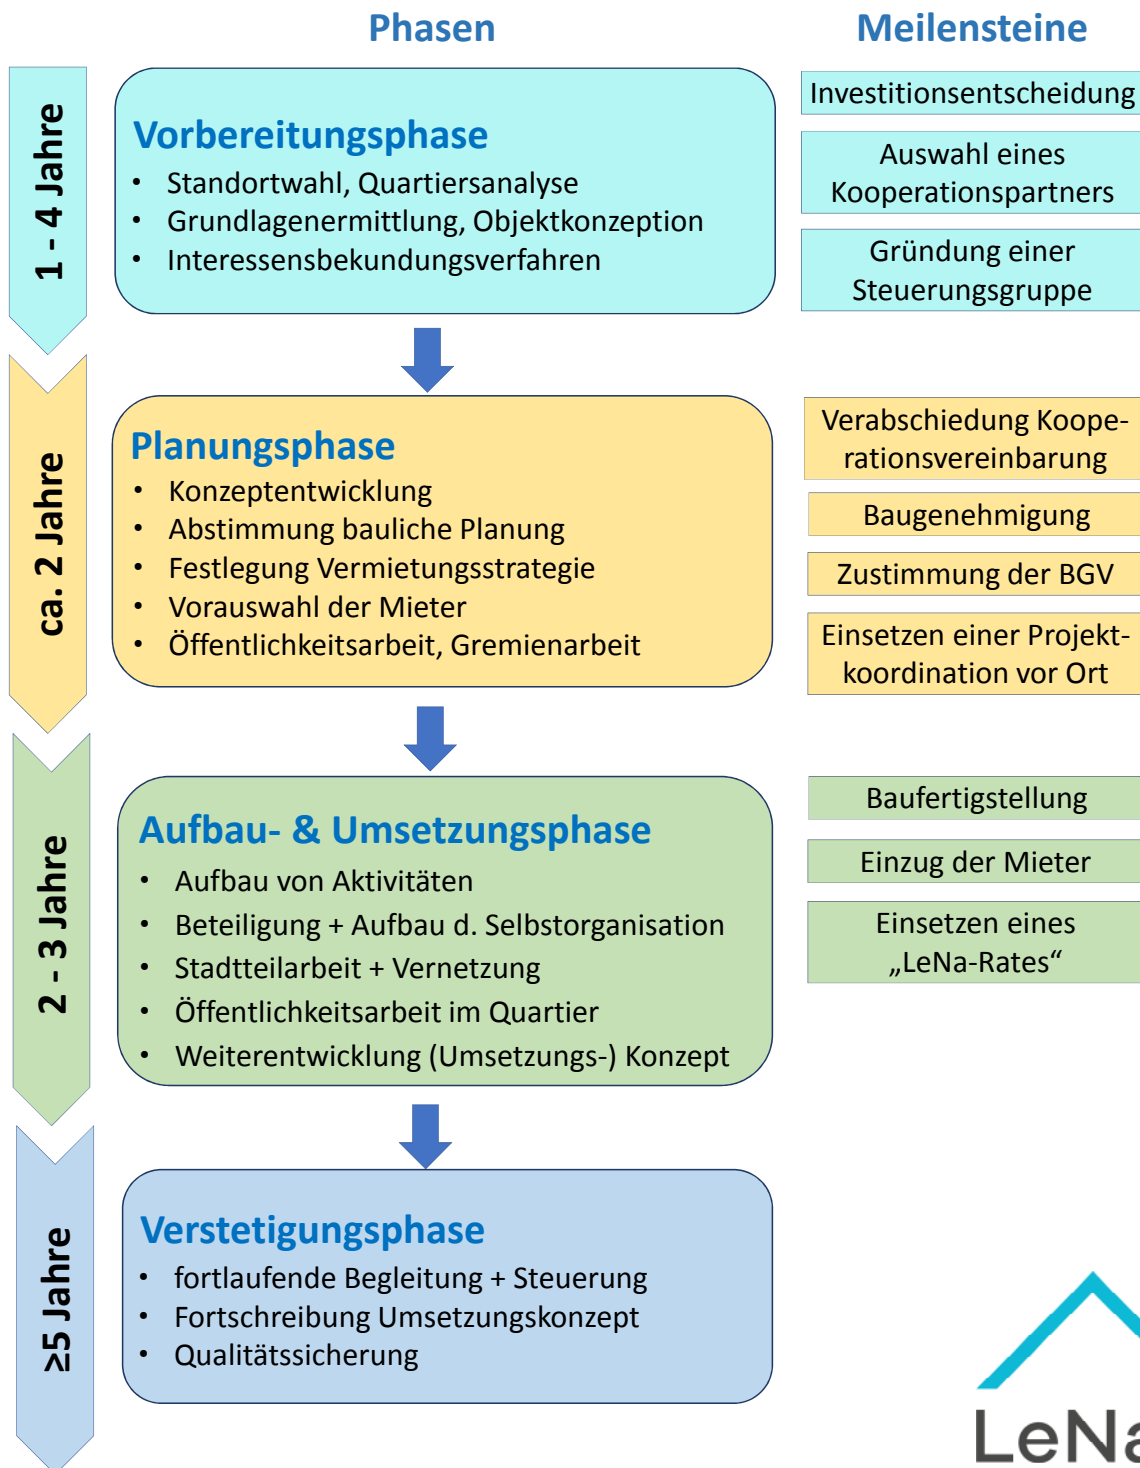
Phasen

Meilensteine

1 - 4 Jahre

Vorbereitungsphase
• Standortwahl, Quartiersanalyse
• Grundlagenermittlung, Objektkonzeption
• Interessensbekundungsverfahren

Investitionsentscheidung

Auswahl eines Kooperationspartners

Gründung einer Steuerungsgruppe

ca. 2 Jahre

Planungsphase
• Konzeptentwicklung
• Abstimmung bauliche Planung
• Festlegung Vermietungsstrategie
• Vorauswahl der Mieter
• Öffentlichkeitsarbeit, Gremienarbeit

Verabschiedung Kooperationsvereinbarung

Baugenehmigung

Zustimmung der BGV

Einsetzen einer Projektkoordination vor Ort

2 - 3 Jahre

Aufbau- & Umsetzungsphase
• Aufbau von Aktivitäten
• Beteiligung + Aufbau d. Selbstorganisation
• Stadtteilarbeit + Vernetzung
• Öffentlichkeitsarbeit im Quartier
• Weiterentwicklung (Umsetzungs-) Konzept

Baufertigstellung

Einzug der Mieter

Einsetzen eines „LeNa-Rates“

≥5 Jahre

Verstetigungsphase
• fortlaufende Begleitung + Steuerung
• Fortschreibung Umsetzungskonzept
• Qualitätssicherung

LeN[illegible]